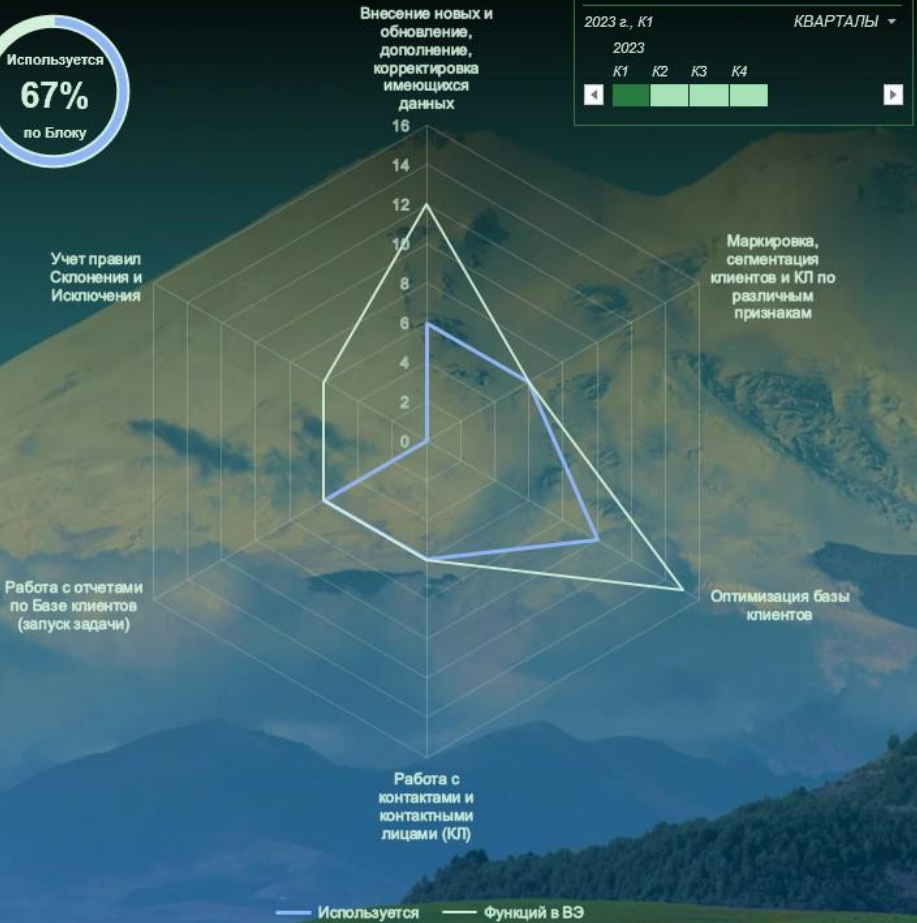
Используется
67%
по Блоку

Внесение новых и обновление, дополнение, корректировка имеющихся данных

2023 г., К1
КВАРТАЛЫ
2023
К1 К2 К3 К4

16
14
12
10
8
6
4
2
0

Учет правил Склонения и Исключения

Маркировка, сегментация клиентов и КЛ по различным признакам

Оптимизация базы клиентов

Работа с отчетами по Базе клиентов (запуск задачи)

Работа с контактами и контактными лицами (КЛ)

Используется
Функций в ВЭ